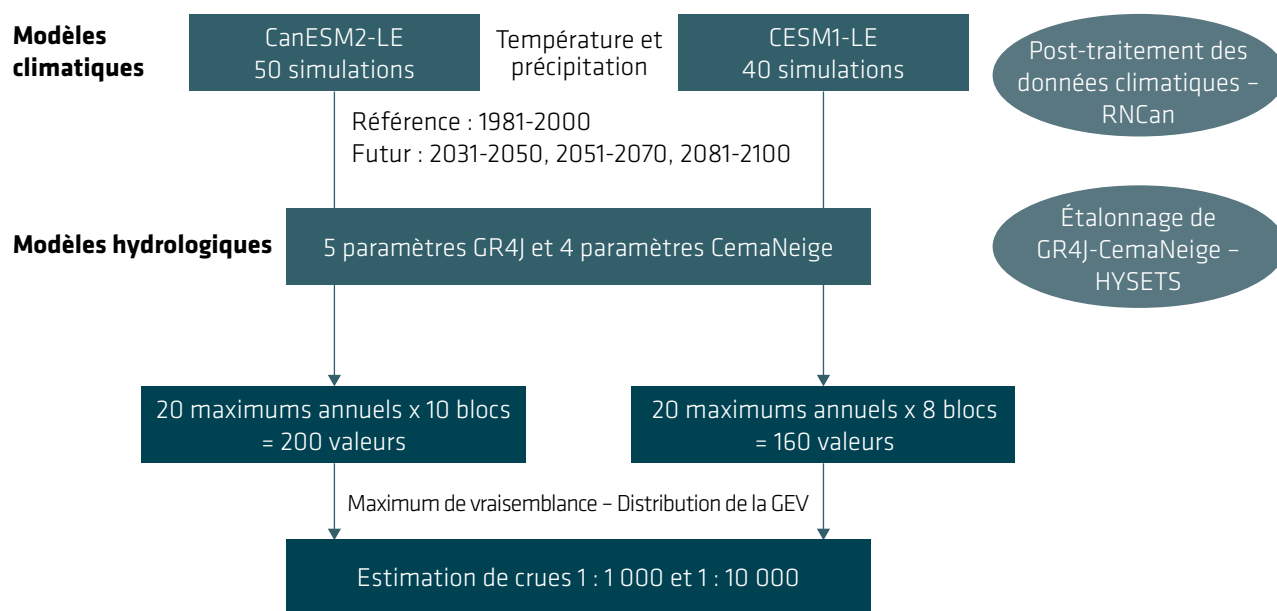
Modèles climatiques

CanESM2-LE
50 simulations

Température et précipitation

CESM1-LE
40 simulations

Post-traitement des données climatiques – RNCan

Référence : 1981-2000
Futur : 2031-2050, 2051-2070, 2081-2100

Modèles hydrologiques

5 paramètres GR4J et 4 paramètres CemaNeige

Étalonnage de GR4J-CemaNeige – HYSETS

20 maximums annuels x 10 blocs
= 200 valeurs

20 maximums annuels x 8 blocs
= 160 valeurs

Maximum de vraisemblance – Distribution de la GEV

Estimation de crues 1 : 1 000 et 1 : 10 000